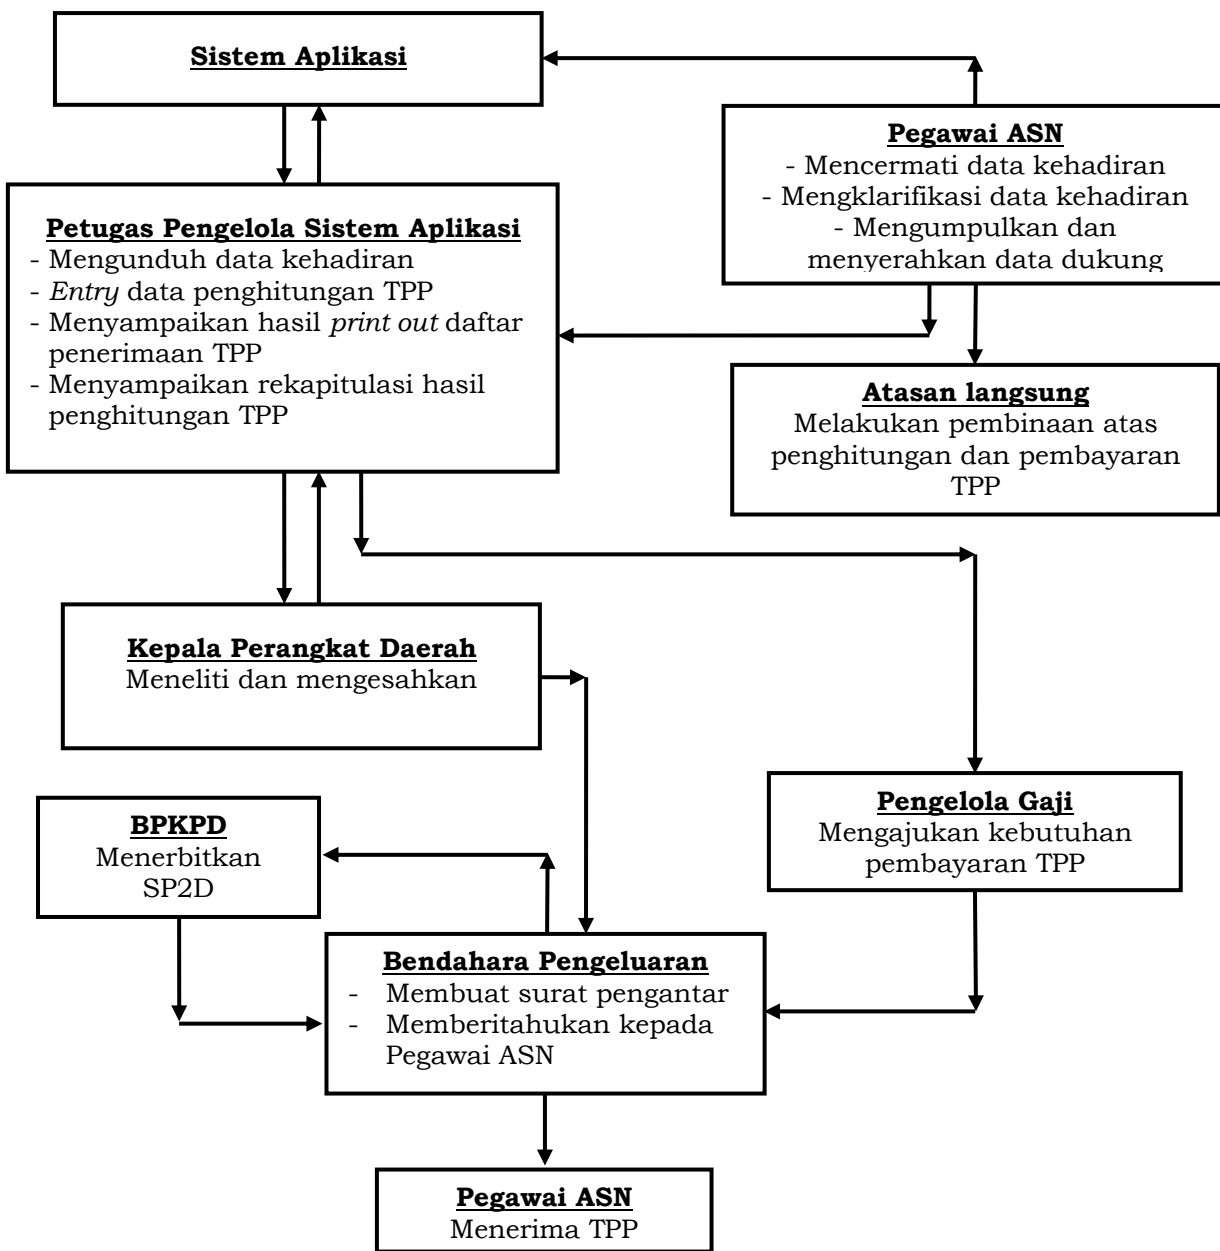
Sistem Aplikasi

Pegawai ASN
- Mencermati data kehadiran
- Mengklarifikasi data kehadiran
- Mengumpulkan dan menyerahkan data dukung

Petugas Pengelola Sistem Aplikasi
- Mengunduh data kehadiran
- Entry data penghitungan TPP
- Menyampaikan hasil print out daftar penerimaan TPP
- Menyampaikan rekapitulasi hasil penghitungan TPP

Atasan langsung
Melakukan pembinaan atas penghitungan dan pembayaran TPP

Kepala Perangkat Daerah
Meneliti dan mengesahkan

BPKPD
Menerbitkan SP2D

Pengelola Gaji
Mengajukan kebutuhan pembayaran TPP

Bendahara Pengeluaran
- Membuat surat pengantar
- Memberitahukan kepada Pegawai ASN

Pegawai ASN
Menerima TPP